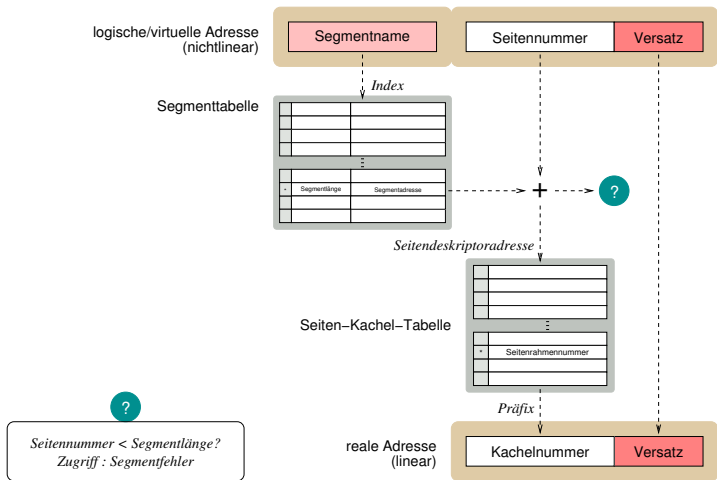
logische/virtuelle Adresse
(nichtlinear)

Segmentname

Seitennummer

Versatz

Index

Segmenttabelle

Segmentlänge

Segmentadresse

+

?

Seitendeskriptoradresse

Seiten−Kachel−Tabelle

Seitenrahmennummer

Präfix

?

Seitennummer < Segmentlänge?
Zugriff : Segmentfehler

reale Adresse
(linear)

Kachelnummer

Versatz